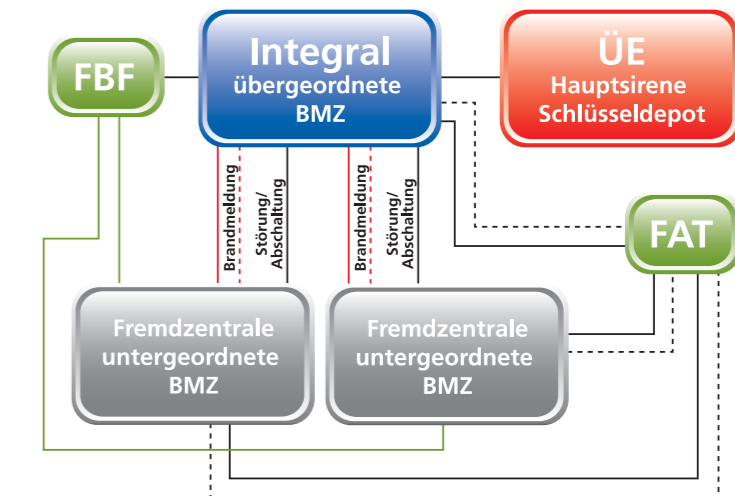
FBF

Integral
übergeordnete
BMZ

ÜE
Hauptsirene
Schlüsseldepot

Brandmeldung

Störung/
Abschaltung

Brandmeldung

Störung/
Abschaltung

FAT

Fremdzentrale
untergeordnete
BMZ

Fremdzentrale
untergeordnete
BMZ